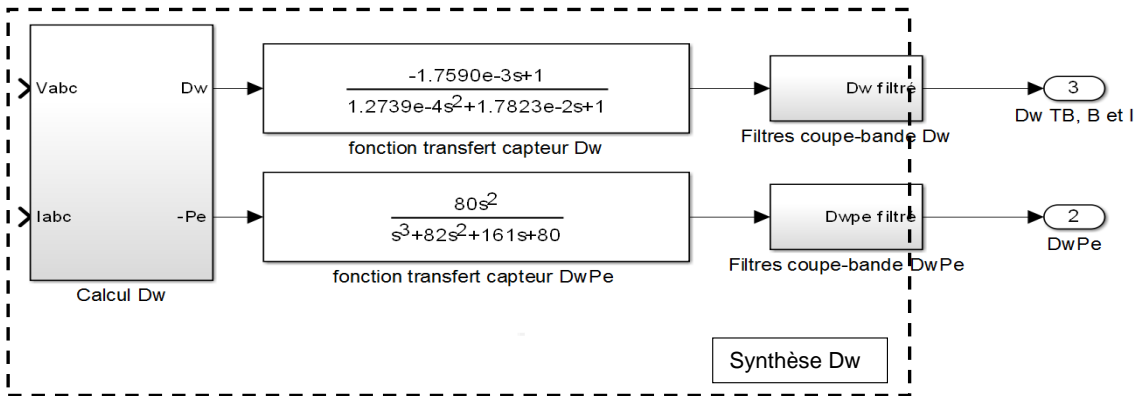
Vabc

Iabc

Dw

-Pe

Calcul Dw

$\frac{-1.7590e-3s+1}{1.2739e-4s^2+1.7823e-2s+1}$

fonction transfert capteur Dw

$\frac{80s^2}{s^3+82s^2+161s+80}$

fonction transfert capteur DwPe

Dw filtré

Filtres coupe-bande Dw

Dwpe filtre

Filtres coupe-bande DwPe

3

Dw TB, B et I

2

DwPe

Synthèse Dw